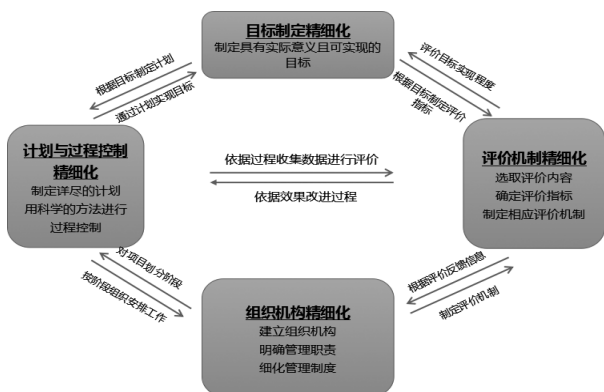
目标制定精细化
制定具有实际意义且可实现的目标

根据目标制定计划
通过计划实现目标

评价目标实现程度
根据目标制定评价指标

计划与过程控制精细化
制定详尽的计划
用科学的方法进行过程控制

依据过程收集数据进行评价
依据效果改进过程

评价机制精细化
选取评价内容
确定评价指标
制定相应评价机制

对项目划分阶段
按阶段组织安排工作

根据评价反馈信息
制定评价机制

组织机构精细化
建立组织机构
明确管理职责
细化管理制度